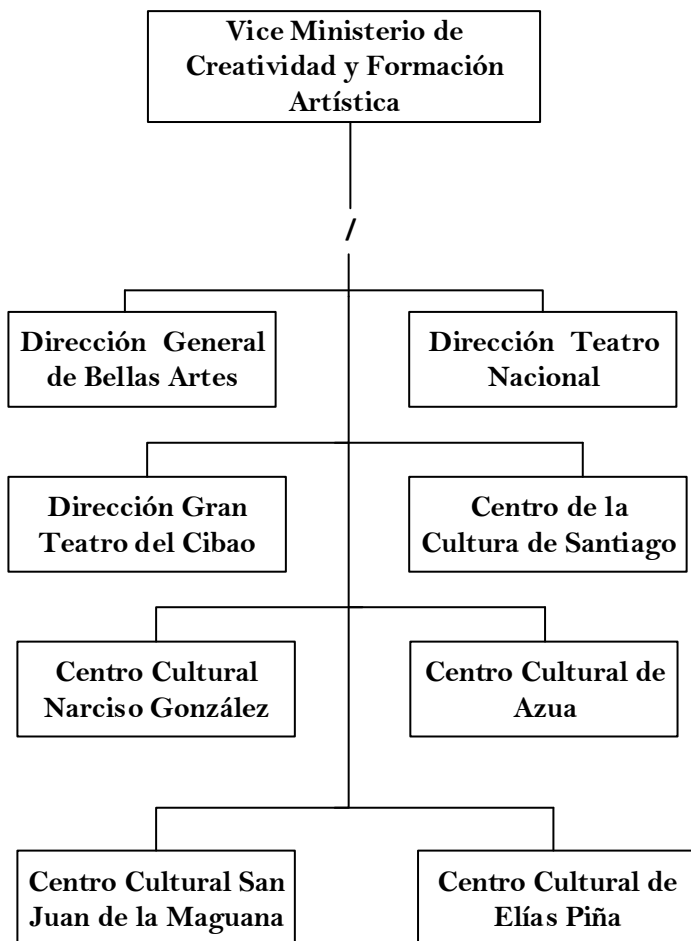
Vice Ministerio de Creatividad y Formación Artística

/

Dirección General de Bellas Artes

Dirección Teatro Nacional

Dirección Gran Teatro del Cibao

Centro de la Cultura de Santiago

Centro Cultural Narciso González

Centro Cultural de Azua

Centro Cultural San Juan de la Maguana

Centro Cultural de Elías Piña